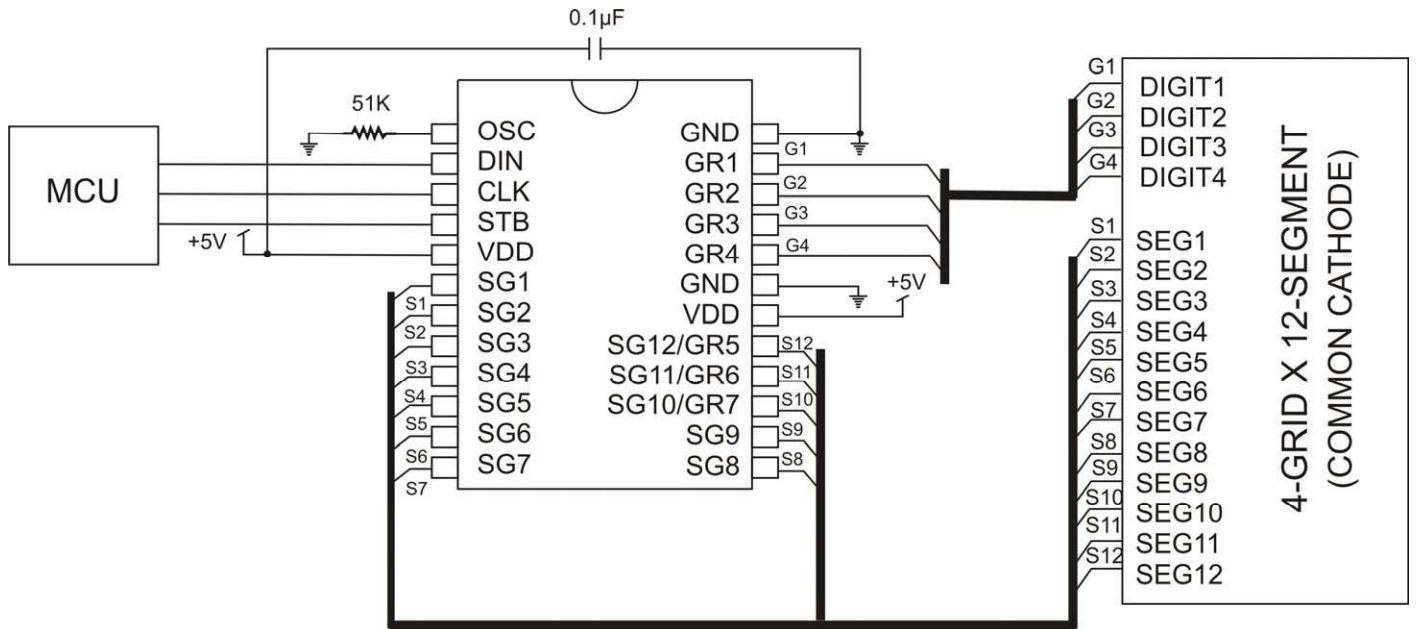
0.1μF

51K

MCU

+5V

OSC
DIN
CLK
STB
VDD
SG1
SG2
SG3
SG4
SG5
SG6
SG7

GND
GR1
GR2
GR3
GR4
GND
VDD
SG12/GR5
SG11/GR6
SG10/GR7
SG9
SG8

S1
S2
S3
S4
S5
S6
S7

G1
G2
G3
G4

+5V

S12
S11
S10
S9
S8

G1
G2
G3
G4

DIGIT1
DIGIT2
DIGIT3
DIGIT4

S1
S2
S3
S4
S5
S6
S7
S8
S9
S10
S11
S12

SEG1
SEG2
SEG3
SEG4
SEG5
SEG6
SEG7
SEG8
SEG9
SEG10
SEG11
SEG12

4-GRID X 12-SEGMENT
(COMMON CATHODE)